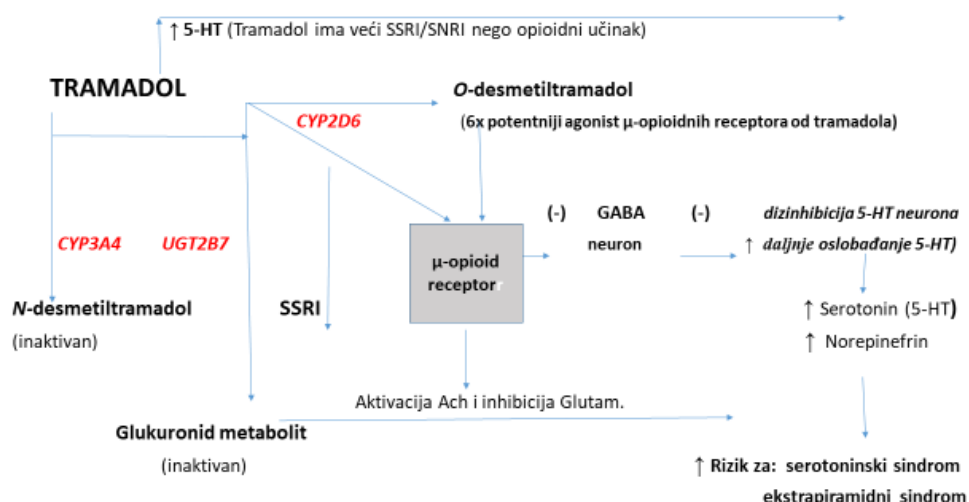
↑ 5-HT (Tramadol ima veći SSRI/SNRI nego opioidni učinak)

TRAMADOL

O-desmetiltramadol

CYP2D6

(6x potentniji agonist μ-opioidnih receptora od tramadola)

(-) GABA neuron (-)

dizinhibicija 5-HT neurona
↑ daljnje oslobađanje 5-HT)

CYP3A4 UGT2B7

μ-opioid receptor

N-desmetiltramadol
(inaktivan)

SSRI

↑ Serotonin (5-HT)
↑ Norepinefrin

Aktivacija Ach i inhibicija Glutam.

Glukuronid metabolit
(inaktivan)

↑ Rizik za: serotoninski sindrom
ekstrapiramidni sindrom